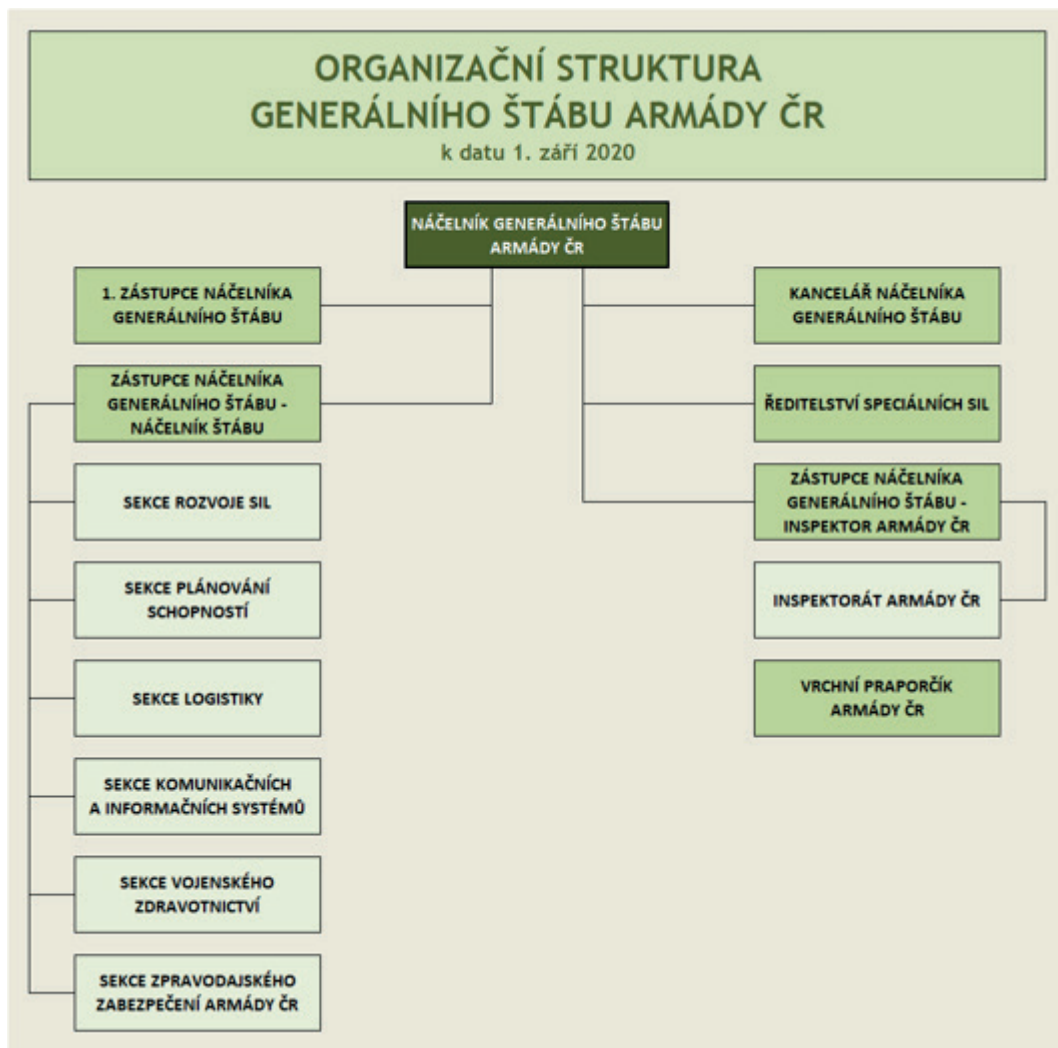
ORGANIZAČNÍ STRUKTURA
GENERÁLNÍHO ŠTÁBU ARMÁDY ČR
k datu 1. září 2020

NÁČELNÍK GENERÁLNÍHO ŠTÁBU ARMÁDY ČR

1. ZÁSTUPCE NÁČELNÍKA GENERÁLNÍHO ŠTÁBU

ZÁSTUPCE NÁČELNÍKA GENERÁLNÍHO ŠTÁBU - NÁČELNÍK ŠTÁBU

SEKCE ROZVOJE SIL

SEKCE PLÁNOVÁNÍ SCHOPNOSTÍ

SEKCE LOGISTIKY

SEKCE KOMUNIKAČNÍCH A INFORMAČNÍCH SYSTÉMŮ

SEKCE VOJENSKÉHO ZDRAVOTNICTVÍ

SEKCE ZPRAVODAJSKÉHO ZABEZPEČENÍ ARMÁDY ČR

KANCELÁŘ NÁČELNÍKA GENERÁLNÍHO ŠTÁBU

ŘEDITELSTVÍ SPECIÁLNÍCH SIL

ZÁSTUPCE NÁČELNÍKA GENERÁLNÍHO ŠTÁBU - INSPEKTOR ARMÁDY ČR

INSPEKTORÁT ARMÁDY ČR

VRCHNÍ PRAPORČÍK ARMÁDY ČR